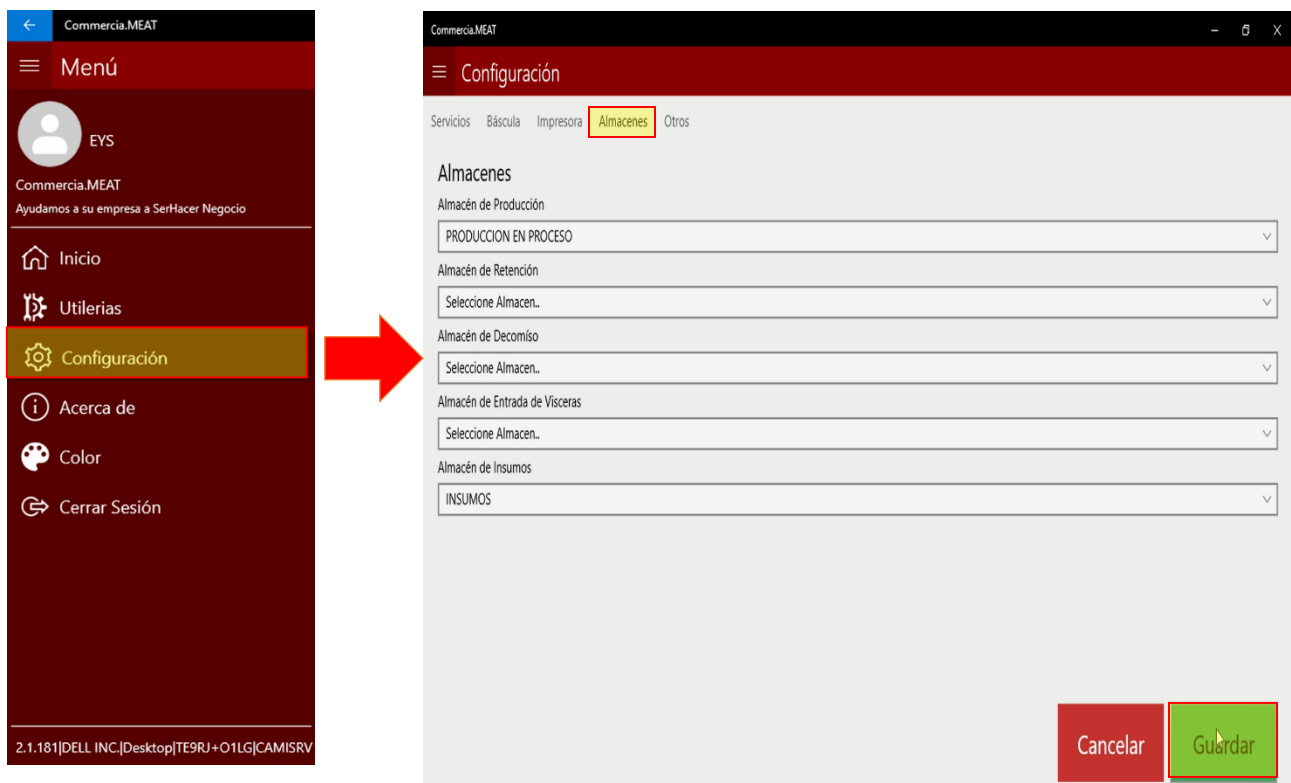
Commercia.MEAT

Menú

EYS

Commercia.MEAT
Ayudamos a su empresa a SerHacer Negocio

Inicio

Utilerias

Configuración

Acerca de

Color

Cerrar Sesión

2.1.181|DELL INC.|Desktop|TE9RJ+O1LG|CAMISRV

Commercia.MEAT

Configuración

Servicios Báscula Impresora Almacenes Otros

Almacenes

Almacén de Producción
PRODUCCION EN PROCESO

Almacén de Retención
Seleccione Almacen..

Almacén de Decomíso
Seleccione Almacen..

Almacén de Entrada de Visceras
Seleccione Almacen..

Almacén de Insumos
INSUMOS

Cancelar

Guardar